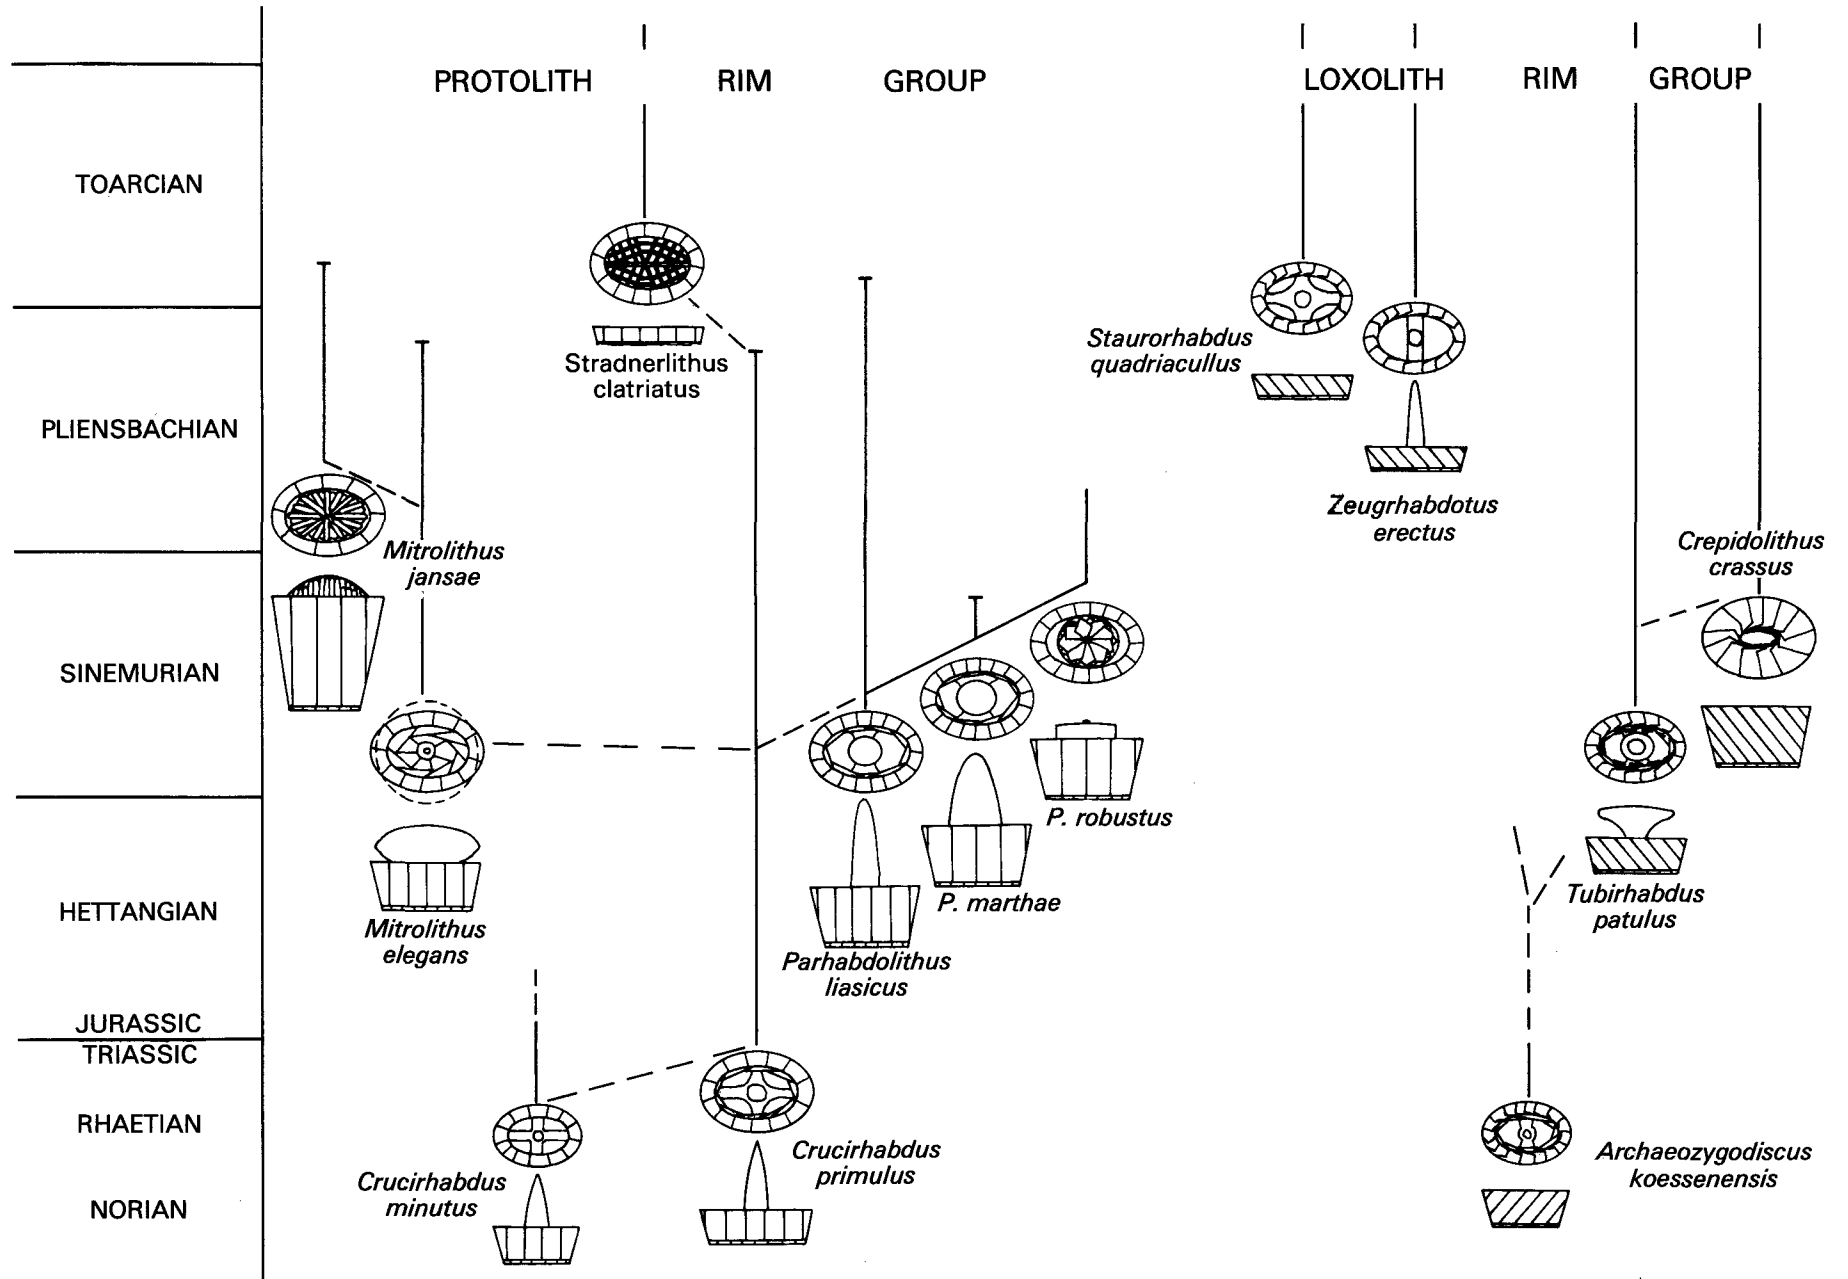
PROTOLITH RIM GROUP

LOXOLITH RIM GROUP

TOARCIAN

PLIENSBACHIAN

SINEMURIAN

HETTANGIAN

JURASSIC

TRIASSIC

RHAETIAN

NORIAN

Stradnerlithus clatriatus

Staurorhabdus quadriacullus

Zeugrhabdotus erectus

Mitrolithus jansae

Crepidolithus crassus

P. robustus

P. marthae

Parhabdolithus liasicus

Mitrolithus elegans

Tubirhabdus patulus

Crucirhabdus primulus

Crucirhabdus minutus

Archaeozygodiscus koessenensis